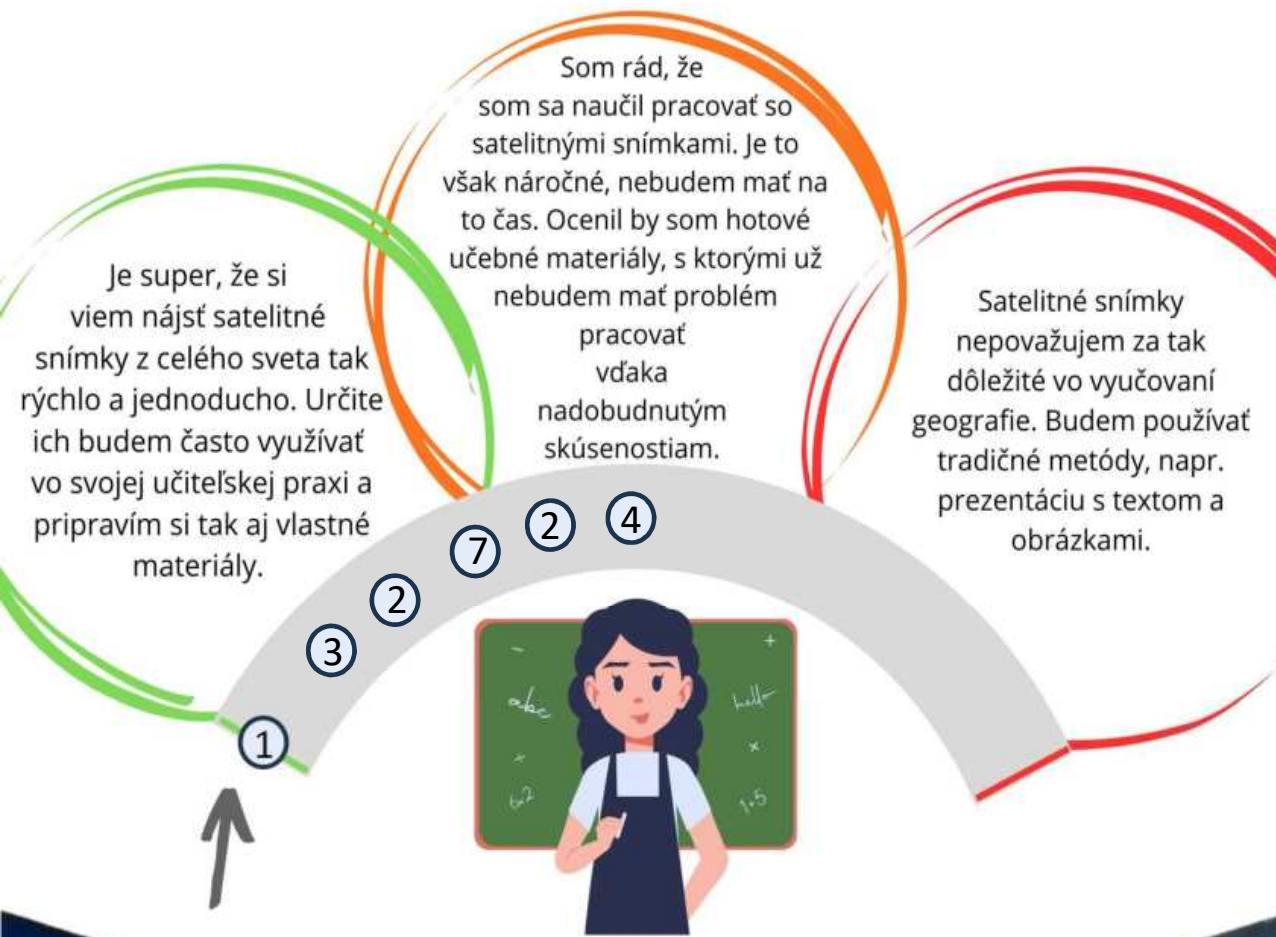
Je super, že si viem nájsť satelitné snímky z celého sveta tak rýchlo a jednoducho. Určite ich budem často využívať vo svojej učiteľskej praxi a pripravím si tak aj vlastné materiály.

Som rád, že som sa naučil pracovať so satelitnými snímkami. Je to však náročné, nebudem mať na to čas. Ocenil by som hotové učebné materiály, s ktorými už nebudem mať problém pracovať vďaka nadobudnutým skúsenostiam.

Satelitné snímky nepovažujem za tak dôležité vo vyučovaní geografie. Budem používať tradičné metódy, napr. prezentáciu s textom a obrázkami.

1
3
2
7
2
4

abc
hello
6x2
1+5